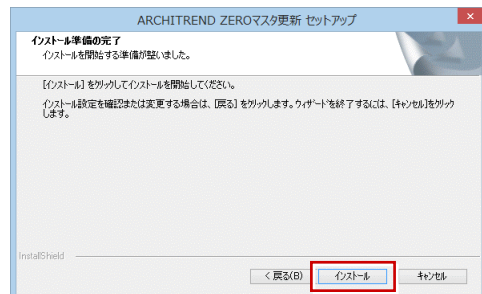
ARCHITREND ZEROマスタ更新 セットアップ

インストール準備の完了
インストールを開始する準備が整いました。

[インストール] をクリックしてインストールを開始してください。

インストール設定を確認または変更する場合は、[戻る] をクリックします。ウィザードを終了するには、[キャンセル]をクリックします。

InstallShield

< 戻る(B)
インストール
キャンセル